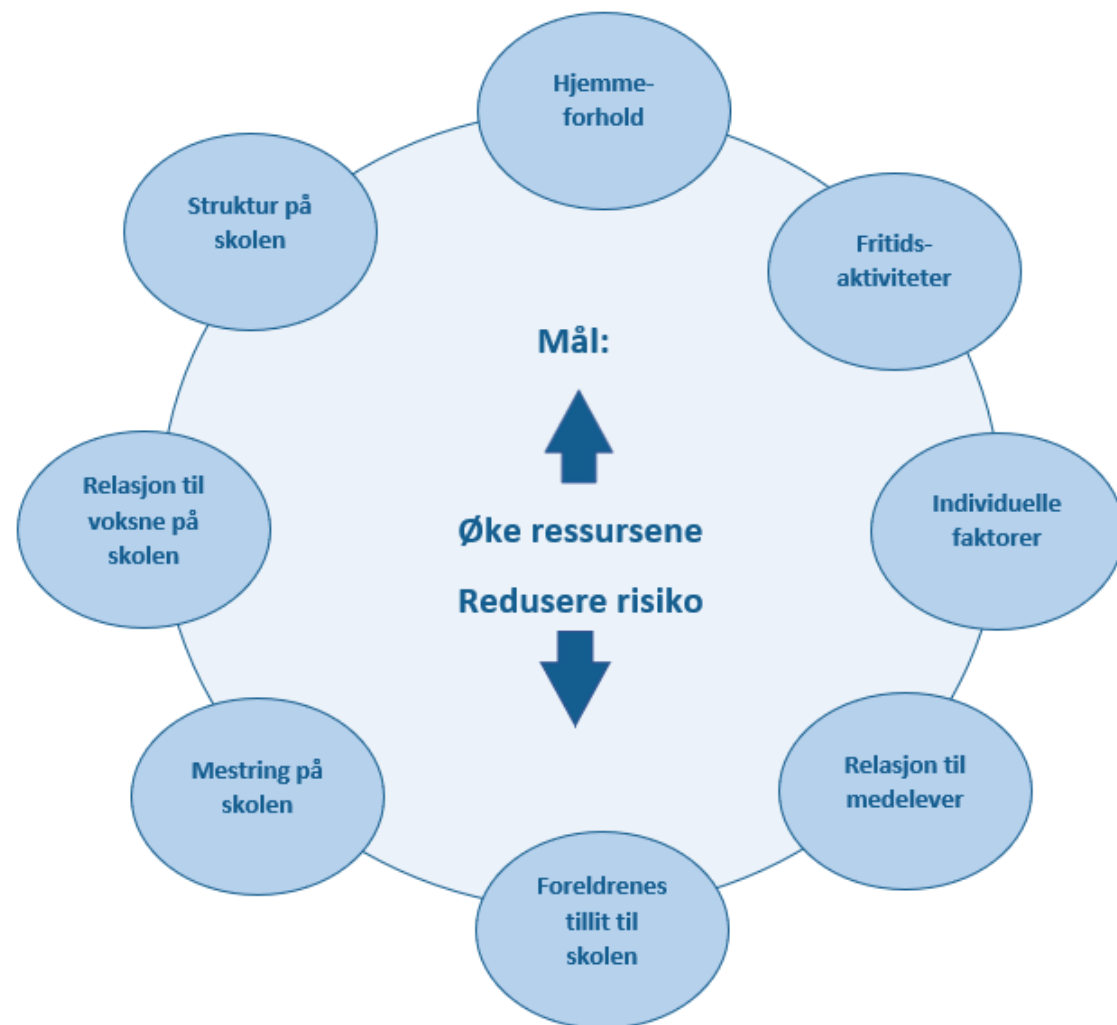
Hjemme-forhold

Struktur på skolen

Fritids-aktiviteter

Mål:

Relasjon til voksne på skolen

Øke ressursene

Redusere risiko

Individuelle faktorer

Mestring på skolen

Relasjon til medelever

Foreldrenes tillit til skolen